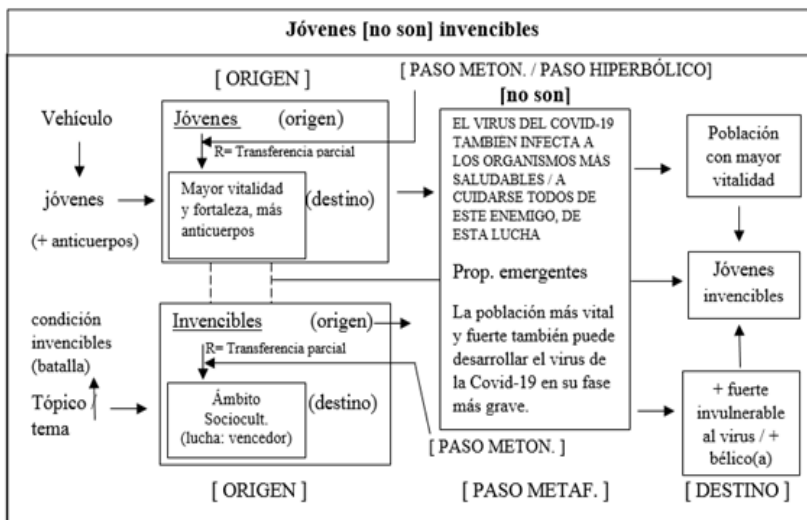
Jóvenes [no son] invencibles

[ ORIGEN ]

[ PASO METON. / PASO HIPERBÓLICO]

[no son]

Vehículo

jóvenes

(+ anticuerpos)

Jóvenes (origen)

R= Transferencia parcial

Mayor vitalidad y fortaleza, más anticuerpos

(destino)

EL VIRUS DEL COVID-19 TAMBIEN INFECTA A LOS ORGANISMOS MAS SALUDABLES / A CUIDARSE TODOS DE ESTE ENEMIGO, DE ESTA LUCHA

Prop. emergentes

La población más vital y fuerte también puede desarrollar el virus de la Covid-19 en su fase más grave.

Población con mayor vitalidad

Jóvenes invencibles

condición invencibles (batalla)

Tópico / tema

Invencibles (origen)

R= Transferencia parcial

Ámbito Sociocult. (lucha: vencedor)

(destino)

+ fuerte invulnerable al virus / + bélico(a)

[ PASO METON. ]

[ ORIGEN ]

[ PASO METAF. ]

[ DESTINO ]